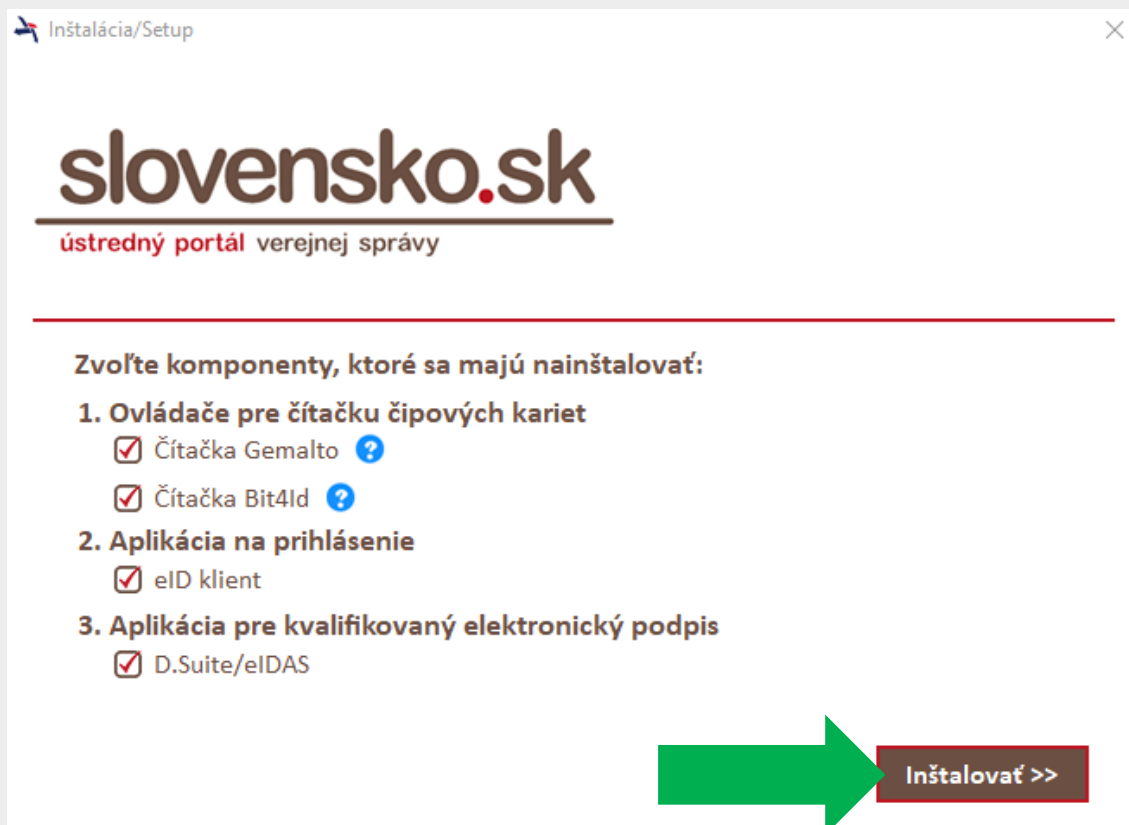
Inštalácia/Setup

slovensko.sk
ústredný portál verejnej správy

Zvoľte komponenty, ktoré sa majú nainštalovať:

1. Ovládače pre čítačku čipových kariet
Čítačka Gemalto
Čítačka Bit4Id
2. Aplikácia na prihlásenie
eID klient
3. Aplikácia pre kvalifikovaný elektronický podpis
D.Suite/eIDAS

Inštalovať >>